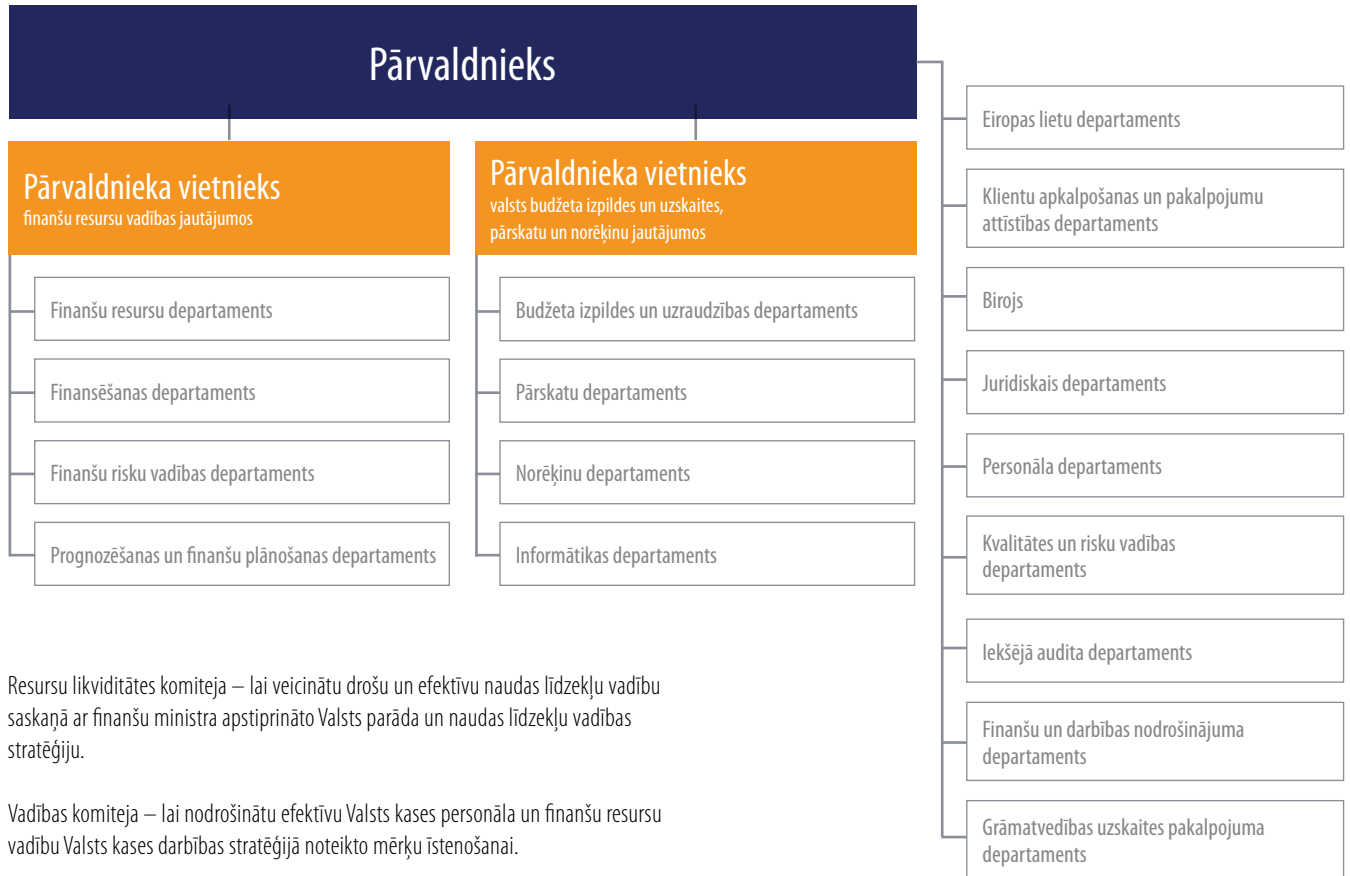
Pārvaldnieks

Pārvaldnieka vietnieks
finanšu resursu vadības jautājumos

Finanšu resursu departaments

Finansēšanas departaments

Finanšu risku vadības departaments

Prognozēšanas un finanšu plānošanas departaments

Pārvaldnieka vietnieks
valsts budžeta izpildes un uzskaites, pārskatu un norēķinu jautājumos

Budžeta izpildes un uzraudzības departaments

Pārskatu departaments

Norēķinu departaments

Informātikas departaments

Eiropas lietu departaments

Klientu apkalpošanas un pakalpojumu attīstības departaments

Birojs

Juridiskais departaments

Personāla departaments

Kvalitātes un risku vadības departaments

Iekšējā audita departaments

Finanšu un darbības nodrošinājuma departaments

Grāmatvedības uzskaites pakalpojuma departaments

Resursu likviditātes komiteja – lai veicinātu drošu un efektīvu naudas līdzekļu vadību saskaņā ar finanšu ministra apstiprināto Valsts parāda un naudas līdzekļu vadības stratēģiju.

Vadības komiteja – lai nodrošinātu efektīvu Valsts kases personāla un finanšu resursu vadību Valsts kases darbības stratēģijā noteikto mērķu īstenošanai.